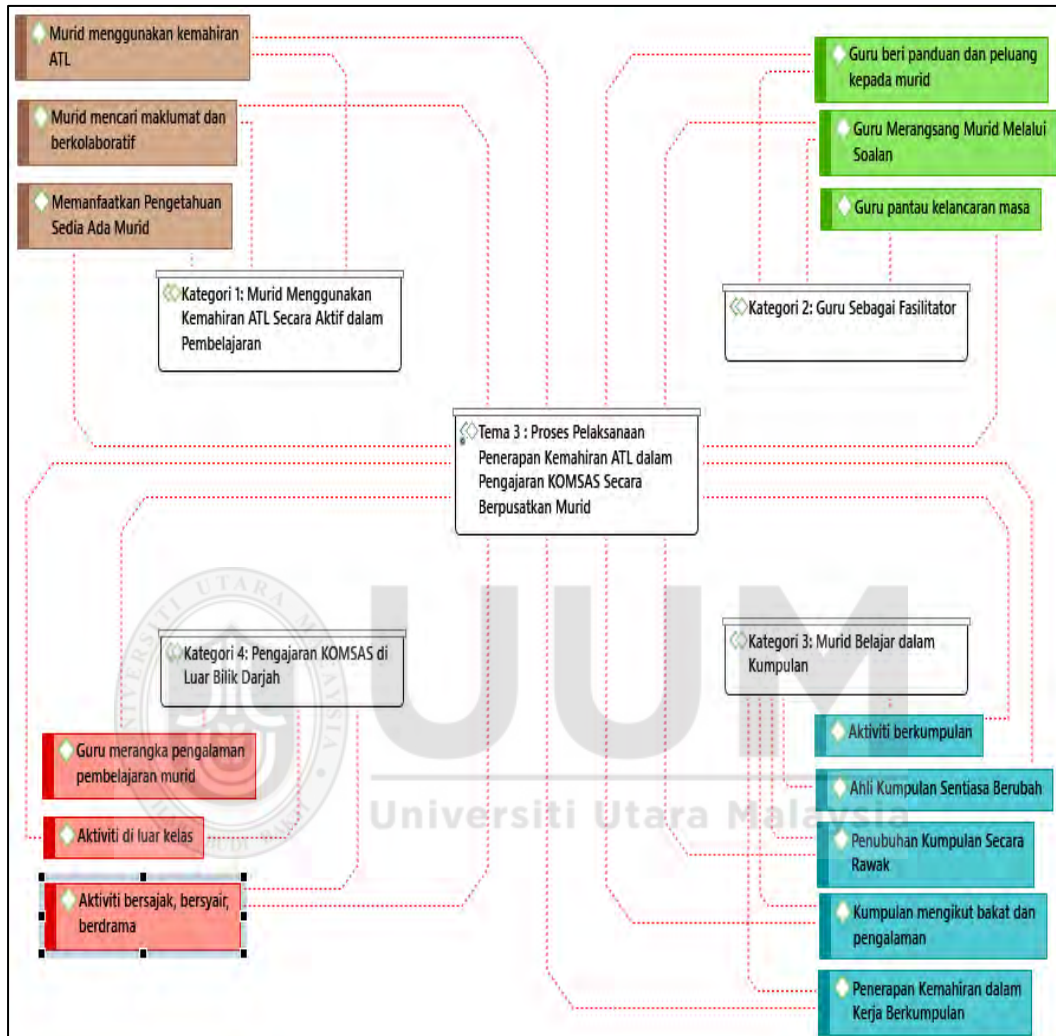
Murid menggunakan kemahiran ATL

Murid mencari maklumat dan berkolaboratif

Memanfaatkan Pengetahuan Sedia Ada Murid

Kategori 1: Murid Menggunakan Kemahiran ATL Secara Aktif dalam Pembelajaran

Guru beri panduan dan peluang kepada murid

Guru Merangsang Murid Melalui Soalan

Guru pantau kelancaran masa

Kategori 2: Guru Sebagai Fasilitator

Tema 3 : Proses Pelaksanaan Penerapan Kemahiran ATL dalam Pengajaran KOMSAS Secara Berpusatkan Murid

Kategori 4: Pengajaran KOMSAS di Luar Bilik Darjah

Kategori 3: Murid Belajar dalam Kumpulan

Guru merangka pengalaman pembelajaran murid

Aktiviti di luar kelas

Aktiviti bersajak, bersyair, berdrama

Aktiviti berkumpulan

Ahli Kumpulan Sentiasa Berubah

Penubuhan Kumpulan Secara Rawak

Kumpulan mengikut bakat dan pengalaman

Penerapan Kemahiran dalam Kerja Berkumpulan

UUM
Universiti Utara Malaysia